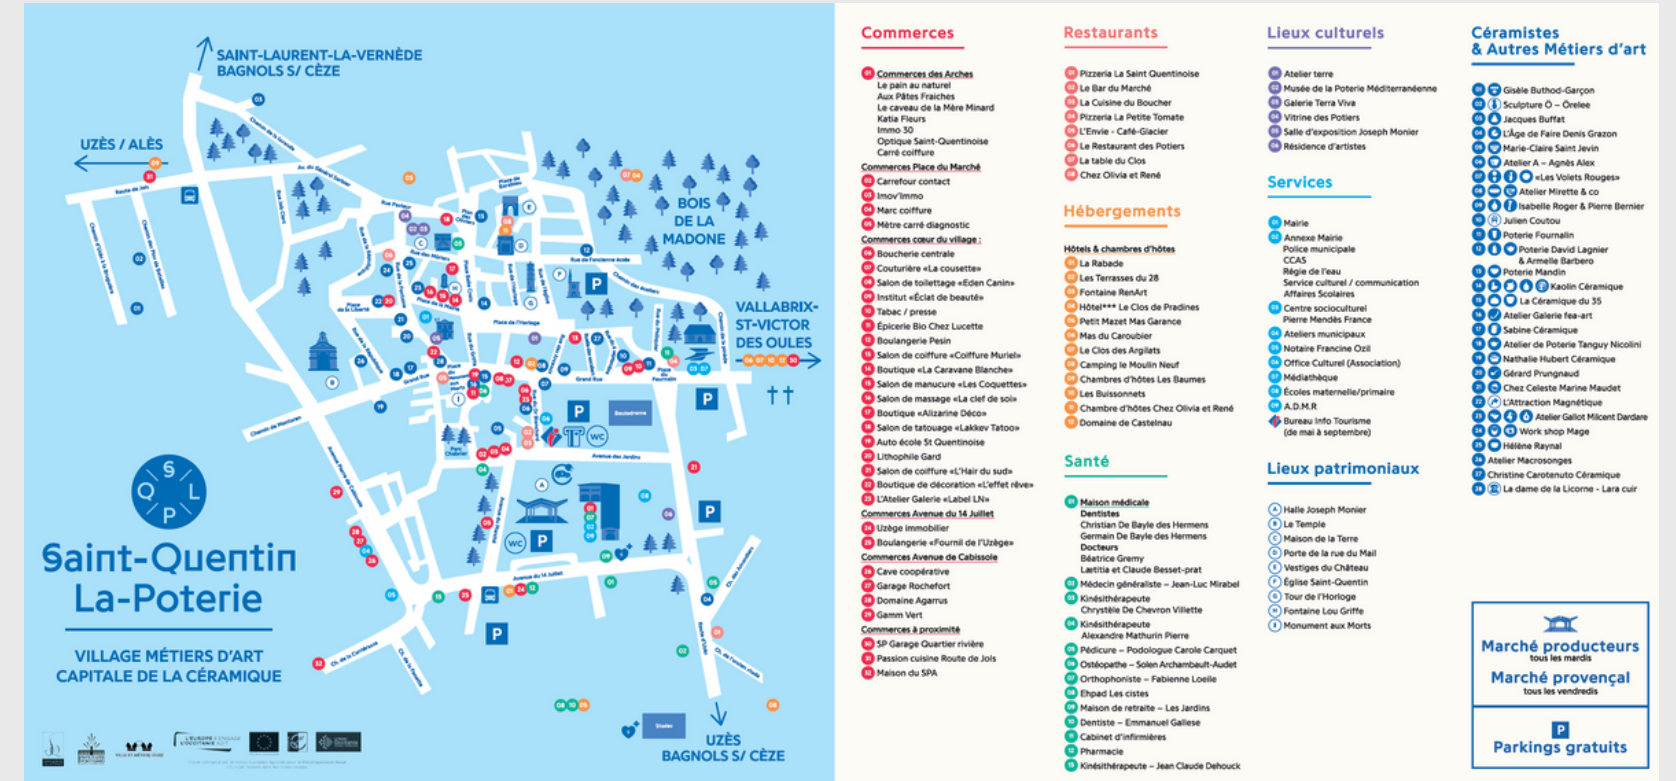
SAINT-LAURENT-LA-VERNÈDE
BAGNOLS S/ CÈZE

UZÈS / ALÈS

BOIS DE LA MADONE

VALLABRIX-ST-VICTOR DES OULES

UZÈS
BAGNOLS S/ CÈZE

Saint-Quentin La-Poterie
VILLAGE MÉTIERS D'ART
CAPITALE DE LA CÉRAMIQUE

Commerces
01 Commerces des Arches
Le pain au naturel
Aux Pâtes Fraiches
Le caveau de la Mère Minard
Katia Fleurs
Immo 30
Optique Saint-Quentinoise
Carré coiffure
Commerces Place du Marché
02 Carrefour contact
03 Imov'Immo
04 Marc coiffure
05 Mètre carré diagnostic
Commerces cœur du village :
06 Boucherie centrale
07 Couturière «La cousette»
08 Salon de toilettage «Eden Canin»
09 Institut «Éclat de beauté»
10 Tabac / presse
11 Épicerie Bio Chez Lucette
12 Boulangerie Pesin
13 Salon de coiffure «Coiffure Muriel»
14 Boutique «La Caravane Blanche»
15 Salon de manucure «Les Coquettes»
16 Salon de massage «La clef de soi»
17 Boutique «Alizarine Déco»
18 Salon de tatouage «Lakkev Tatoo»
19 Auto école St Quentinoise
20 Lithophile Gard
21 Salon de coiffure «L'Hair du sud»
22 Boutique de décoration «L'effet rêve»
23 L'Atelier Galerie «Label LN»
Commerces Avenue du 14 Juillet
24 Uzège immobilier
25 Boulangerie «Fournil de l'Uzège»
Commerces Avenue de Cabissole
26 Cave coopérative
27 Garage Rochefort
28 Domaine Agarrus
29 Gamm Vert
Commerces à proximité
30 SP Garage Quartier rivière
31 Passion cuisine Route de Jols
32 Maison du SPA

Restaurants
01 Pizzeria La Saint Quentinoise
02 Le Bar du Marché
03 La Cuisine du Boucher
04 Pizzeria La Petite Tomate
05 L'Envie - Café-Glacier
06 Le Restaurant des Potiers
07 La table du Clos
08 Chez Olivia et René

Hébergements
Hôtels & chambres d'hôtes
01 La Rabade
02 Les Terrasses du 28
03 Fontaine RenArt
04 Hôtel*** Le Clos de Pradines
05 Petit Mazet Mas Garance
06 Mas du Caroubier
07 Le Clos des Argilats
08 Camping le Moulin Neuf
09 Chambres d'hôtes Les Baumes
10 Les Buissonnets
11 Chambre d'hôtes Chez Olivia et René
12 Domaine de Castelnau

Santé
01 Maison médicale
Dentistes
Christian De Bayle des Hermens
Germain De Bayle des Hermens
Docteurs
Béatrice Gremy
Lætitia et Claude Besset-prat
02 Médecin généraliste – Jean-Luc Mirabel
03 Kinésithérapeute
Chrystèle De Chevron Villette
04 Kinésithérapeute
Alexandre Mathurin Pierre
05 Pédicure – Podologue Carole Carquet
06 Ostéopathe – Solen Archambault-Audet
07 Orthophoniste – Fabienne Loeile
08 Ehpad Les cistes
09 Maison de retraite – Les Jardins
10 Dentiste – Emmanuel Gallese
11 Cabinet d'infirmières
12 Pharmacie
13 Kinésithérapeute – Jean Claude Dehouck

Lieux culturels
01 Atelier terre
02 Musée de la Poterie Méditerranéenne
03 Galerie Terra Viva
04 Vitrine des Potiers
05 Salle d'exposition Joseph Monier
06 Résidence d'artistes

Services
01 Mairie
02 Annexe Mairie
Police municipale
CCAS
Régie de l'eau
Service culturel / communication
Affaires Scolaires
03 Centre socioculturel
Pierre Mendès France
04 Ateliers municipaux
05 Notaire Francine Ozil
06 Office Culturel (Association)
07 Médiathèque
08 Écoles maternelle/primaire
09 A.D.M.R
Bureau Info Tourisme
(de mai à septembre)

Lieux patrimoniaux
A Halle Joseph Monier
B Le Temple
C Maison de la Terre
D Porte de la rue du Mail
E Vestiges du Château
F Église Saint-Quentin
G Tour de l'Horloge
H Fontaine Lou Griffe
I Monument aux Morts

Céramistes & Autres Métiers d'art
01 Gisèle Buthod-Garçon
02 Sculpture Ô – Örelee
03 Jacques Buffat
04 L'Âge de Faire Denis Grazon
05 Marie-Claire Saint Jevin
06 Atelier A – Agnès Alex
07 «Les Volets Rouges»
08 Atelier Mirette & co
09 Isabelle Roger & Pierre Bernier
10 Julien Coutou
11 Poterie Fournalin
12 Poterie David Lagnier & Armelle Barbero
13 Poterie Mandin
14 Kaolin Céramique
15 La Céramique du 35
16 Atelier Galerie fea-art
17 Sabine Céramique
18 Atelier de Poterie Tanguy Nicolini
19 Nathalie Hubert Céramique
20 Gérard Prungnaud
21 Chez Celeste Marine Maudet
22 L'Attraction Magnétique
23 Atelier Gallot Milcent Dardare
24 Work shop Mage
25 Hélène Raynal
26 Atelier Macrosonges
27 Christine Carotenuto Céramique
28 La dame de la Licorne - Lara cuir

Marché producteurs
tous les mardis
Marché provençal
tous les vendredis

P
Parkings gratuits